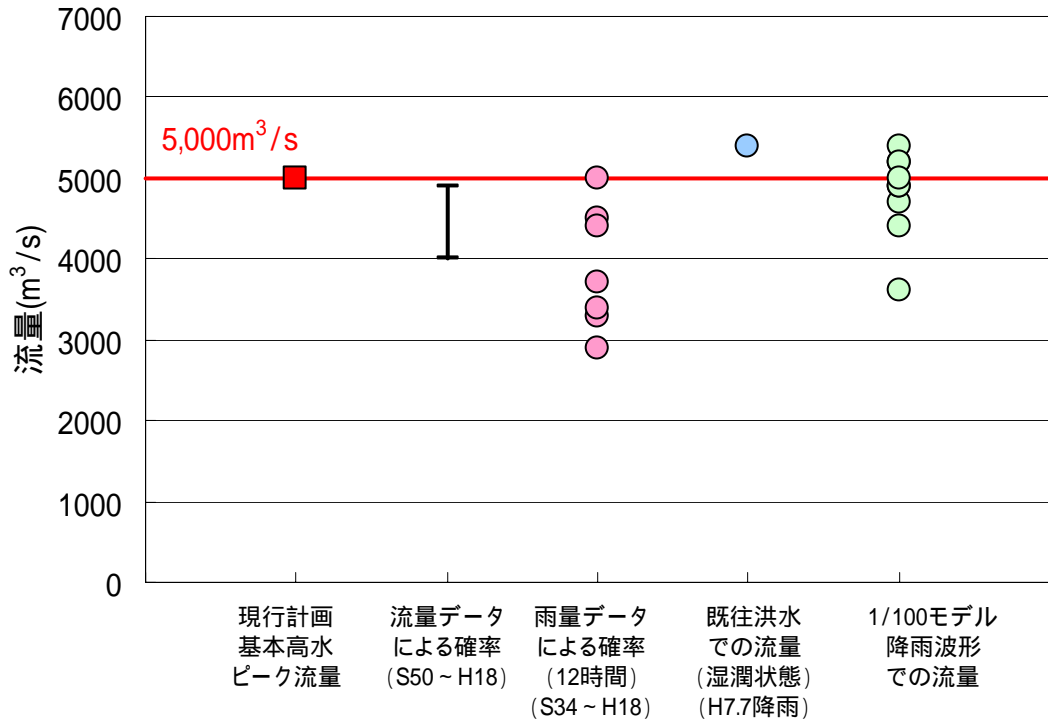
7000
6000
5000
4000
3000
2000
1000
0

流量($m^3$/s)

5,000$m^3$/s

現行計画
基本高水
ピーク流量

流量データ
による確率
(S50～H18)

雨量データ
による確率
(12時間)
(S34～H18)

既往洪水
での流量
(湿潤状態)
(H7.7降雨)

1/100モデル
降雨波形
での流量